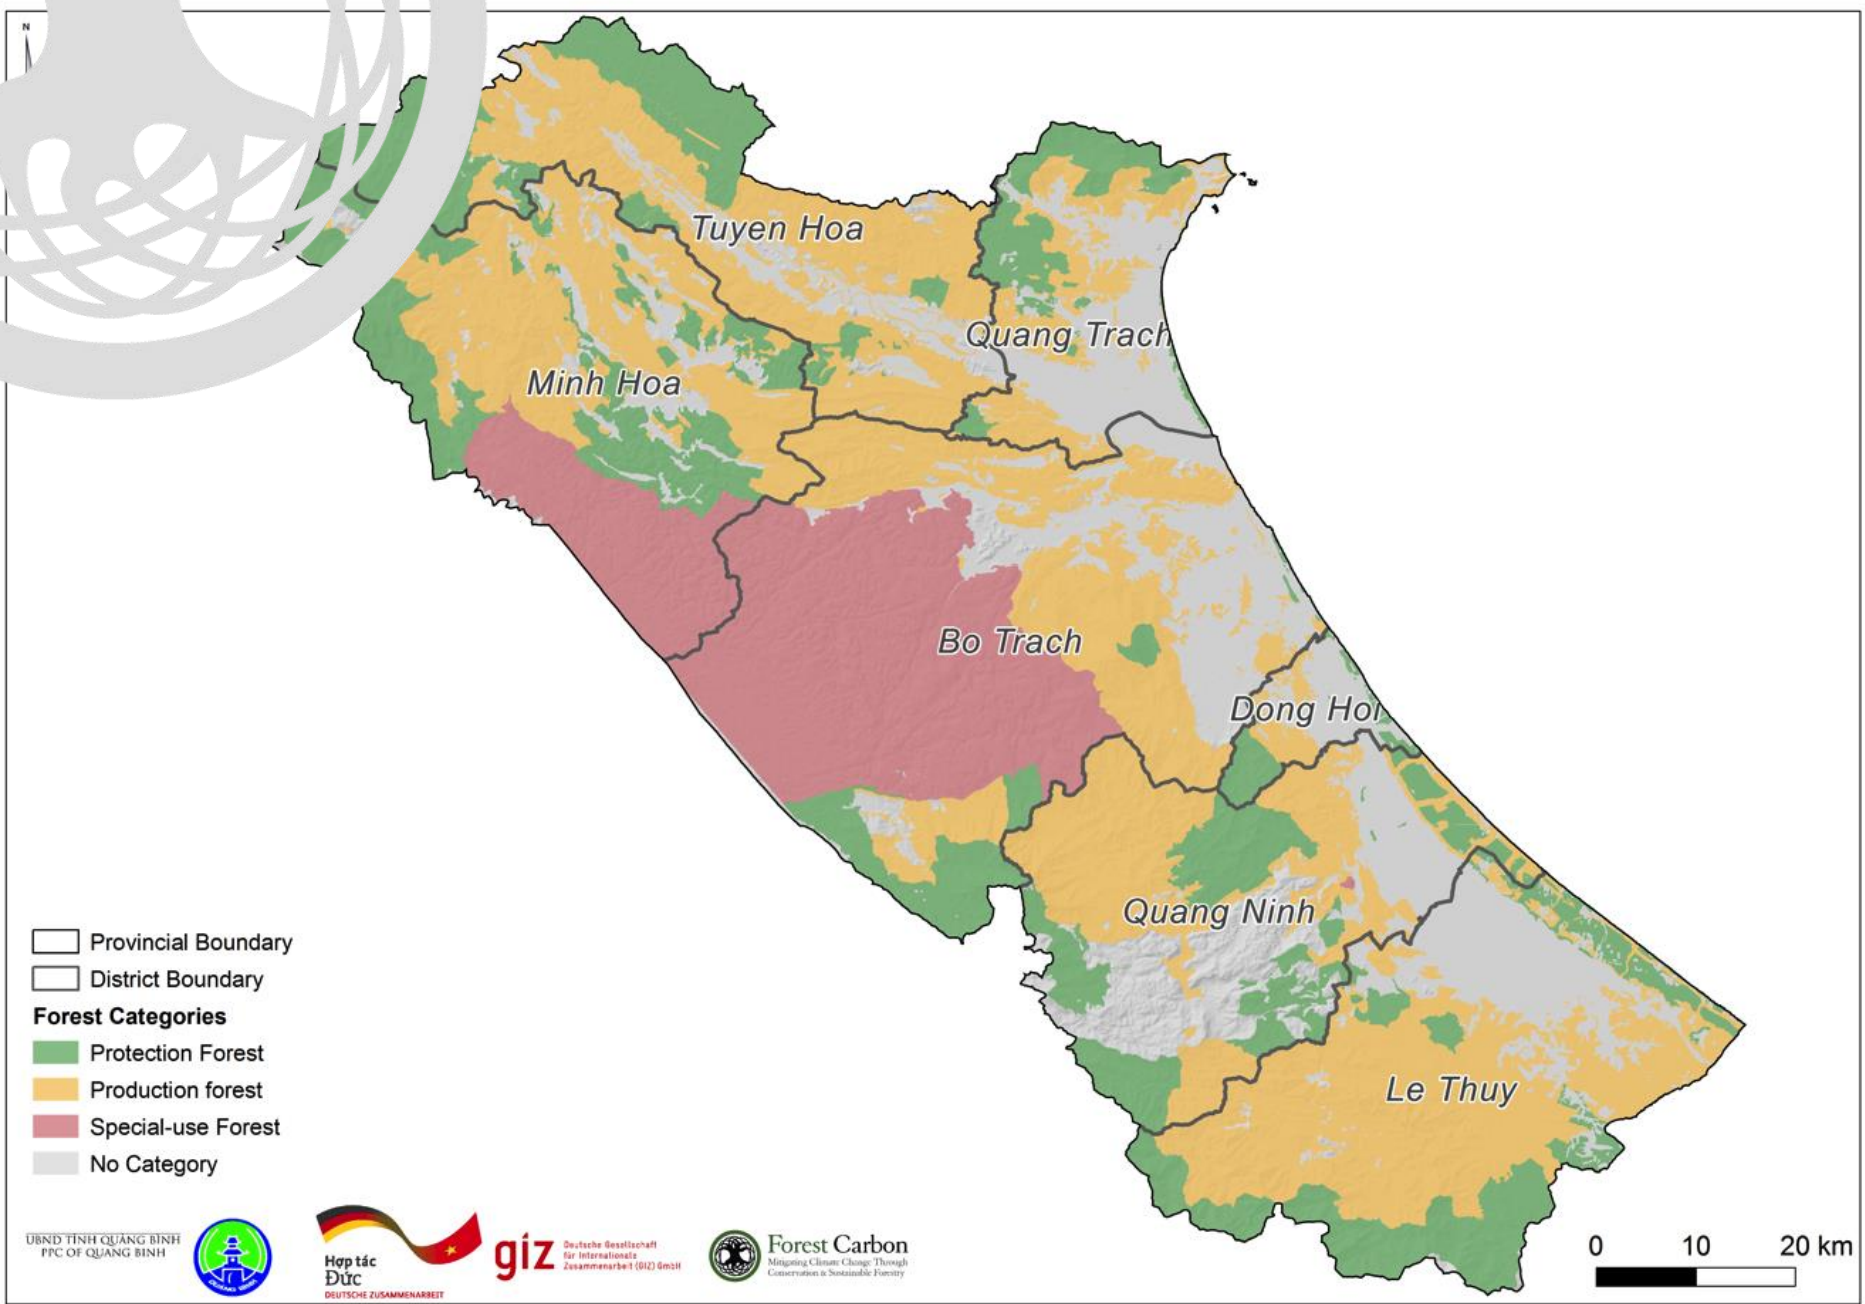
N

Tuyen Hoa

Quang Trach

Minh Hoa

Bo Trach

Dong Hoi

Quang Ninh

Le Thuy

Provincial Boundary
District Boundary
Forest Categories
Protection Forest
Production forest
Special-use Forest
No Category

UBND TỈNH QUẢNG BÌNH
PPC OF QUANG BINH

Hợp tác Đức
DEUTSCHE ZUSAMMENARBEIT

giz Deutsche Gesellschaft für Internationale Zusammenarbeit (GIZ) GmbH

Forest Carbon
Mitigating Climate Change Through Conservation & Sustainable Forestry

0 10 20 km